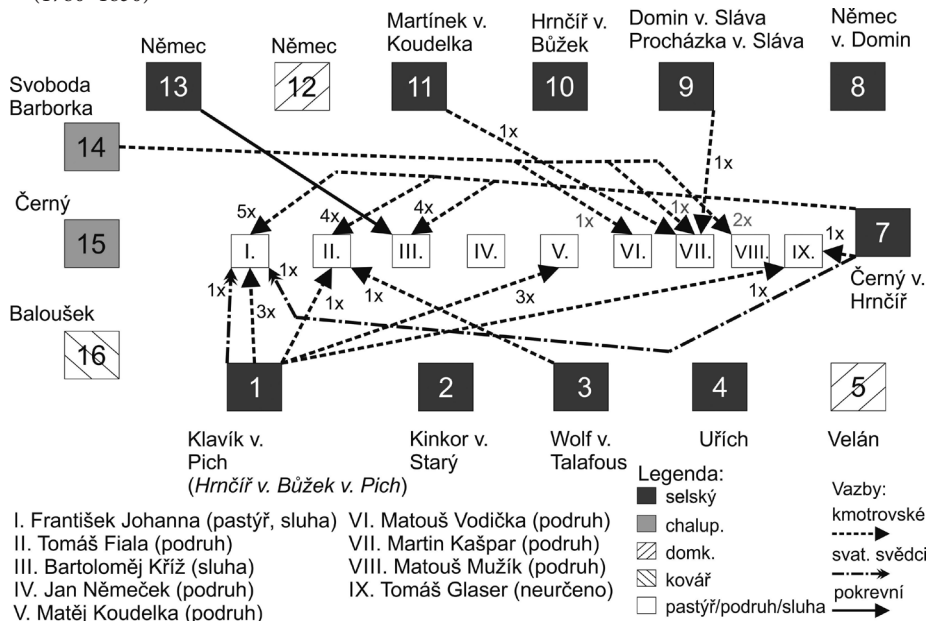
(1780–1830)

Němec
13

Němec
12

Martínek v. Koudelka
11

Hrnčíř v. Bůžek
10

Domin v. Sláva
Procházka v. Sláva
9

Němec v. Domin
8

Svoboda Barborka
14

Černý
15

Baloušek
16

7
Černý v. Hrnčíř

I. II. III. IV. V. VI. VII. VIII. IX.

5x 4x 4x 1x 1x 1x 1x 2x 1x 1x 1x 3x 1x 1x 3x 1x 1x

1
Klavík v. Pich
(Hrnčíř v. Bůžek v. Pich)

2
Kinkor v. Starý

3
Wolf v. Talafous

4
Uřích

5
Velán

Legenda:
selský
chalup.
domk.
kovář
pastýř/podruh/sluha

Vazby:
kmotrovské
svat. svědci
pokrevní

I. František Johanna (pastýř, sluha)
II. Tomáš Fiala (podruh)
III. Bartoloměj Kříž (sluha)
IV. Jan Němeček (podruh)
V. Matěj Koudelka (podruh)
VI. Matouš Vodička (podruh)
VII. Martin Kašpar (podruh)
VIII. Matouš Mužík (podruh)
IX. Tomáš Glaser (neurčeno)